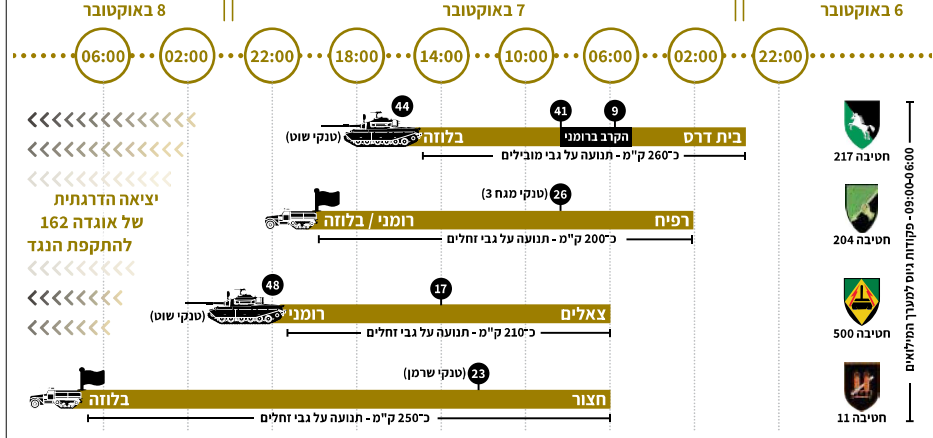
8 באוקטובר | 7 באוקטובר | 6 באוקטובר

06:00 02:00 22:00 18:00 14:00 10:00 06:00 02:00 22:00

קבוצות זינוק למערך המילואים - 06:00-09:00

חטיבה 217
44 (טנקי שוט) בלוזה
41 9 הקרב ברומני
בית דרס
כ־260 ק"מ - תנועה על גבי מובילים

חטיבה 204
26 (טנקי מגח 3)
רומני / בלוזה רפיח
כ־200 ק"מ - תנועה על גבי זחלים

יציאה הדרגתית של אוגדה 162 להתקפת הנגד

חטיבה 500
48 17
(טנקי שוט) רומני צאלים
כ־210 ק"מ - תנועה על גבי זחלים

חטיבה 11
23 (טנקי שרמן)
בלוזה חצור
כ־250 ק"מ - תנועה על גבי זחלים